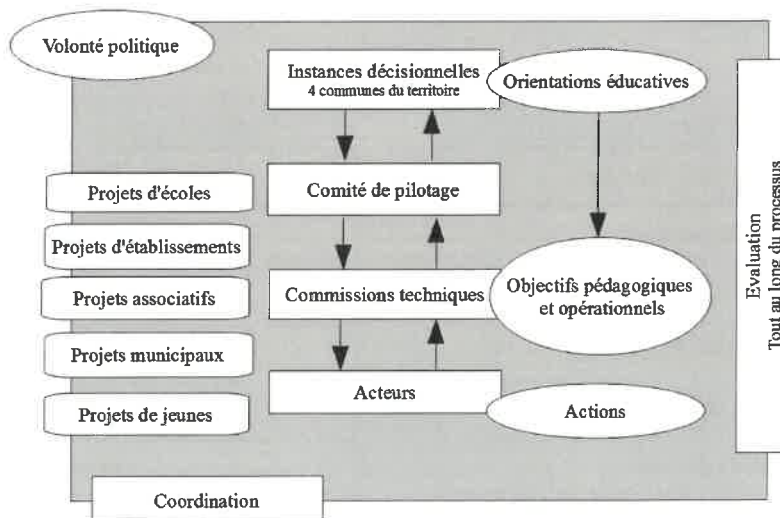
Volonté politique

Instances décisionnelles
4 communes du territoire

Orientations éducatives

Projets d'écoles

Comité de pilotage

Projets d'établissements

Projets associatifs

Commissions techniques

Objectifs pédagogiques et opérationnels

Projets municipaux

Acteurs

Projets de jeunes

Actions

Evaluation
Tout au long du processus

Coordination